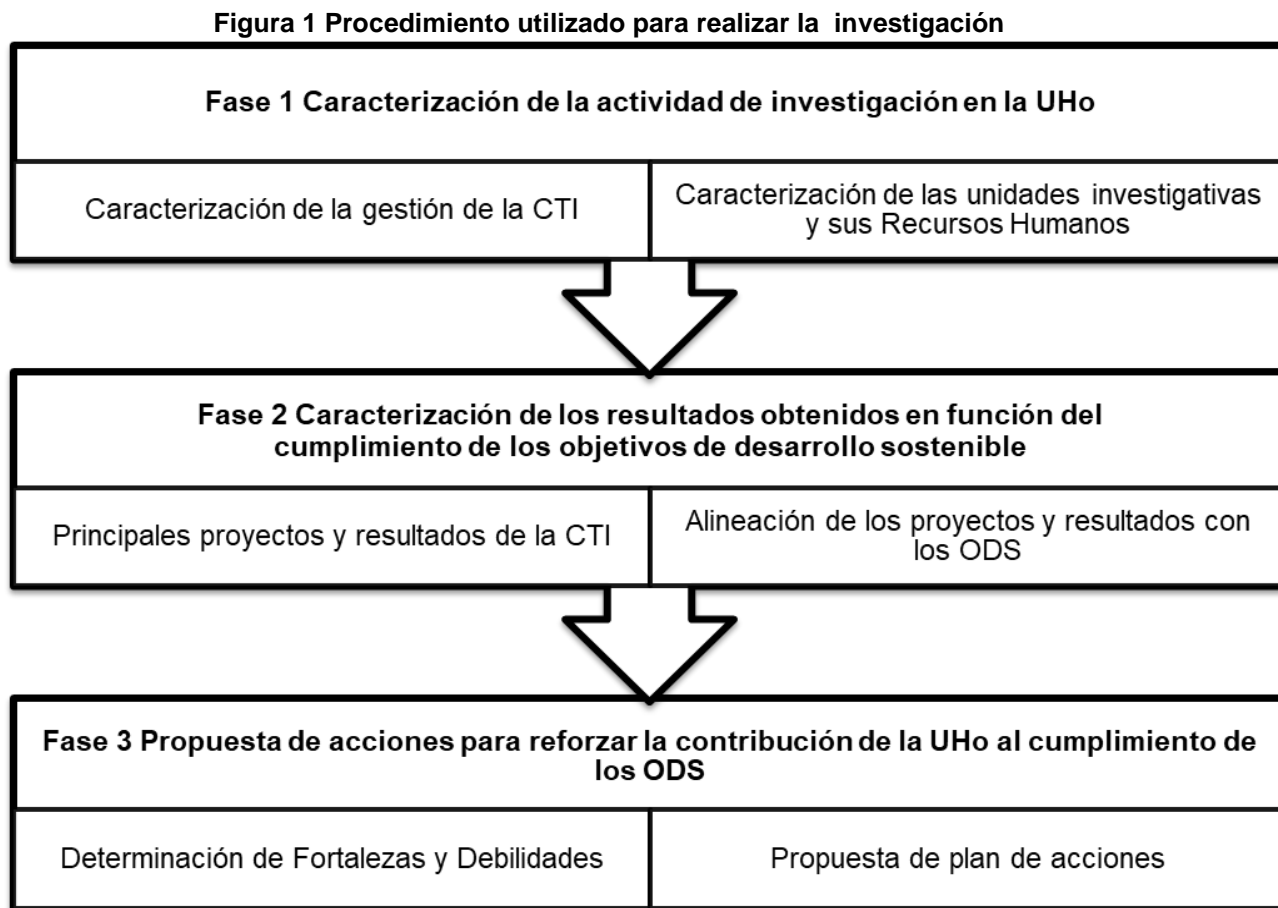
Figura 1 Procedimiento utilizado para realizar la investigación

Fase 1 Caracterización de la actividad de investigación en la UHo

Caracterización de la gestión de la CTI

Caracterización de las unidades investigativas y sus Recursos Humanos

Fase 2 Caracterización de los resultados obtenidos en función del cumplimiento de los objetivos de desarrollo sostenible

Principales proyectos y resultados de la CTI

Alineación de los proyectos y resultados con los ODS

Fase 3 Propuesta de acciones para reforzar la contribución de la UHo al cumplimiento de los ODS

Determinación de Fortalezas y Debilidades

Propuesta de plan de acciones